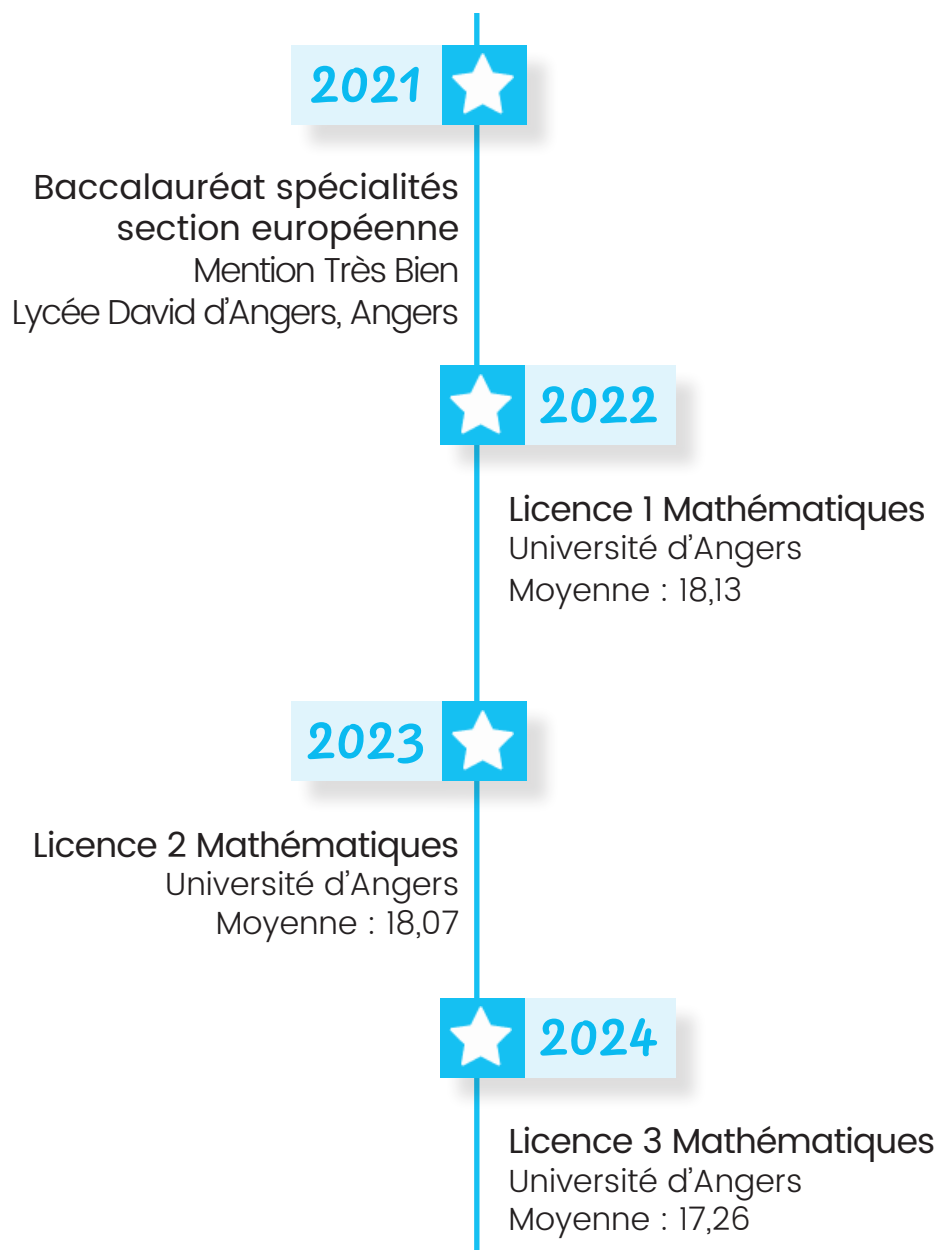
2021

Baccalauréat spécialités section européenne
Mention Très Bien
Lycée David d'Angers, Angers

2022

Licence 1 Mathématiques
Université d'Angers
Moyenne : 18,13

2023

Licence 2 Mathématiques
Université d'Angers
Moyenne : 18,07

2024

Licence 3 Mathématiques
Université d'Angers
Moyenne : 17,26